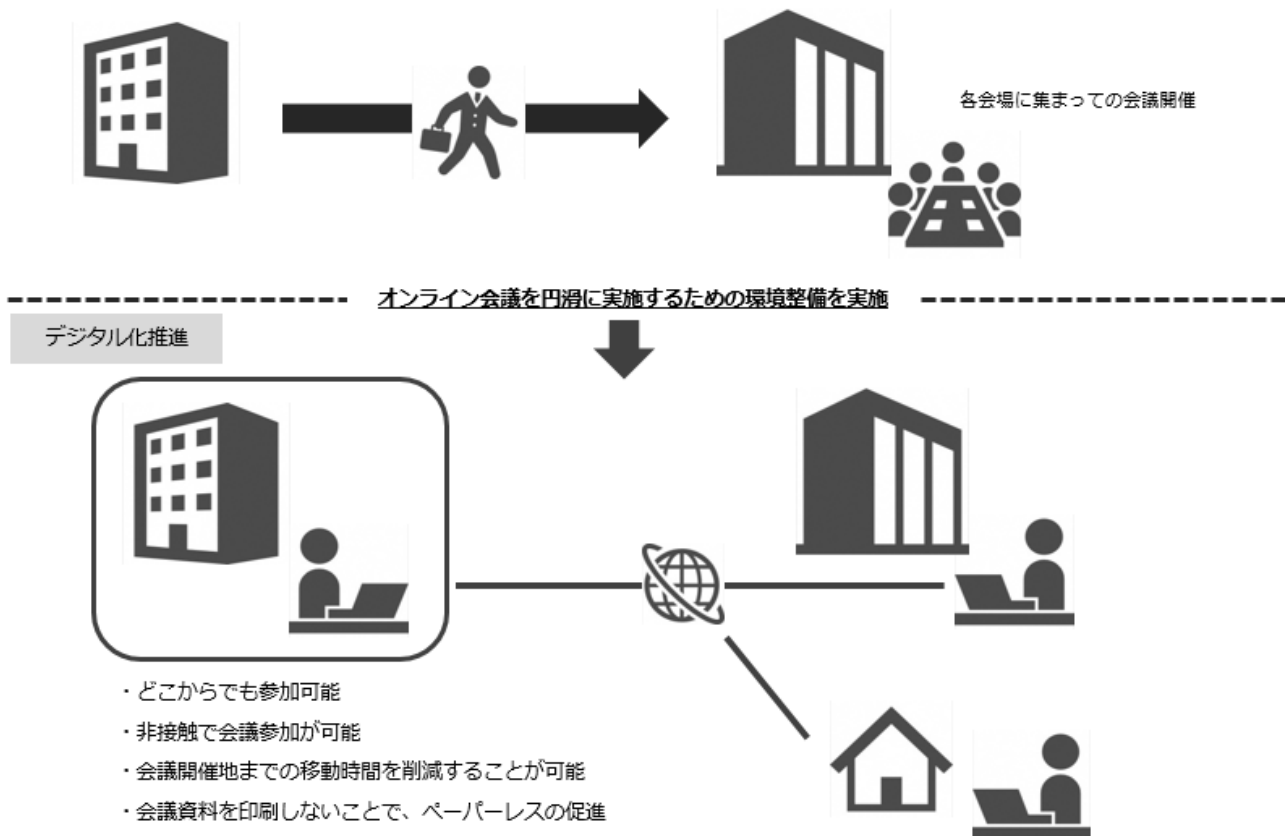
各会場に集まっての会議開催

オンライン会議を円滑に実施するための環境整備を実施

デジタル化推進

・どこからでも参加可能
・非接触で会議参加が可能
・会議開催地までの移動時間を削減することが可能
・会議資料を印刷しないことで、ペーパーレスの促進